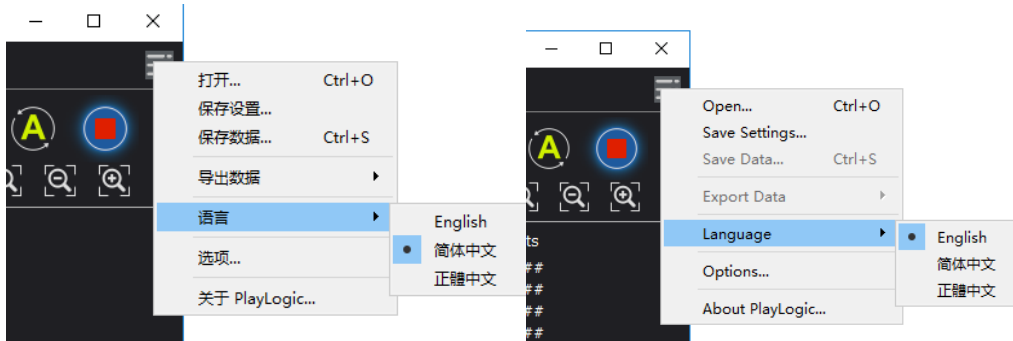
A

打开... Ctrl+O
保存设置...
保存数据... Ctrl+S
导出数据
语言
English
简体中文
正體中文
选项...
关于 PlayLogic...

A

Open... Ctrl+O
Save Settings...
Save Data... Ctrl+S
Export Data
Language
English
简体中文
正體中文
Options...
About PlayLogic...

ts
##
##
##
##